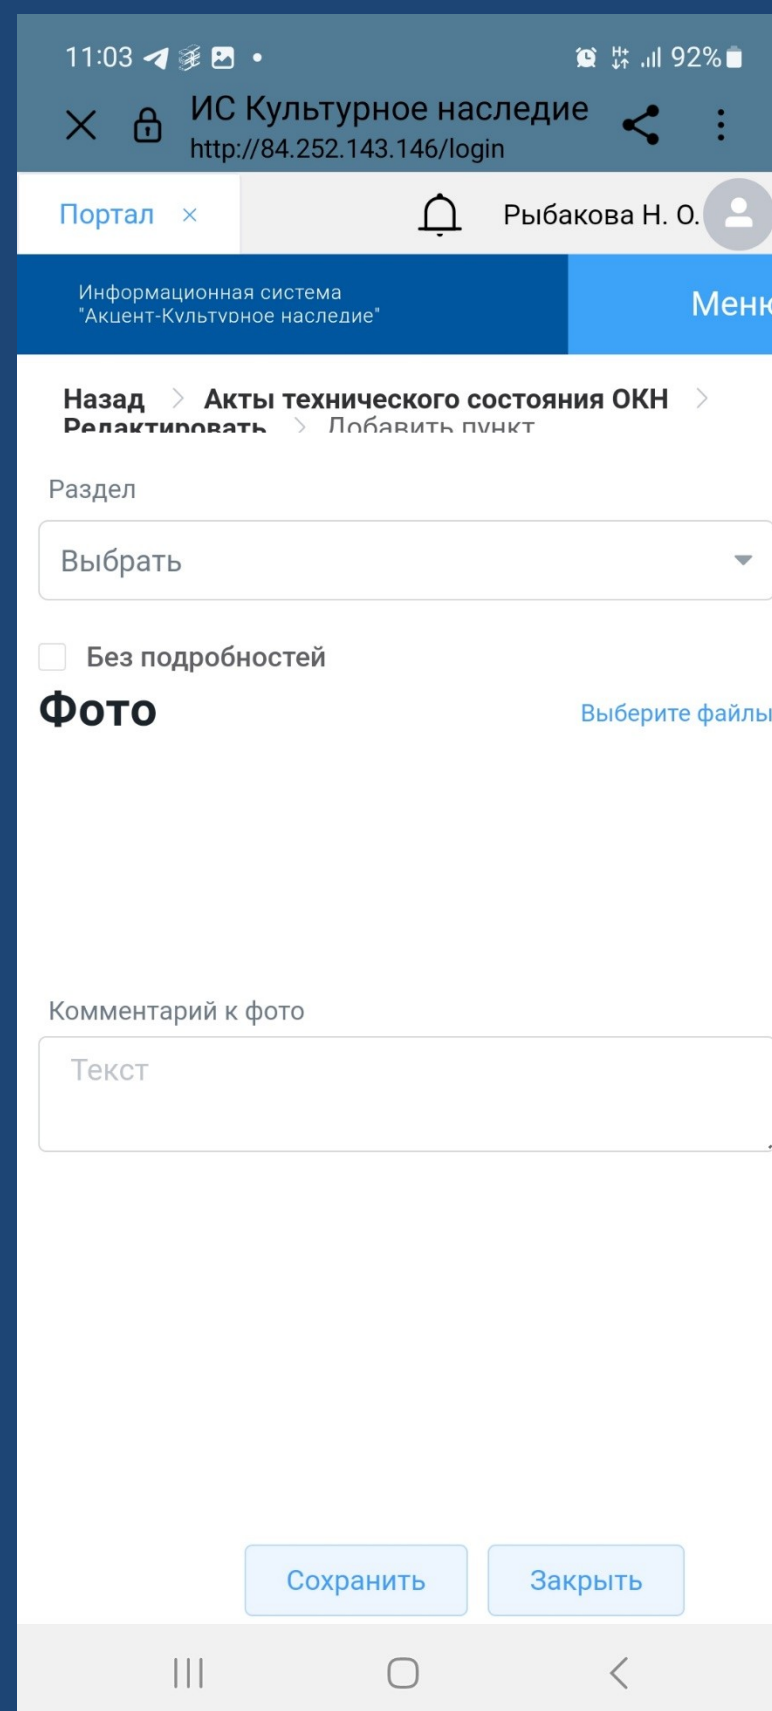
11:03 92%

ИС Культурное наследие
http://84.252.143.146/login

Портал ×

Рыбакова Н. О.

Информационная система "Акцент-Культурное наследие"

Меню

Назад > Акты технического состояния ОКН > Редактировать > Добавить пункт

Раздел

Выбрать

Без подробностей

Фото

Выберите файлы

Комментарий к фото

Текст

Сохранить

Закрыть